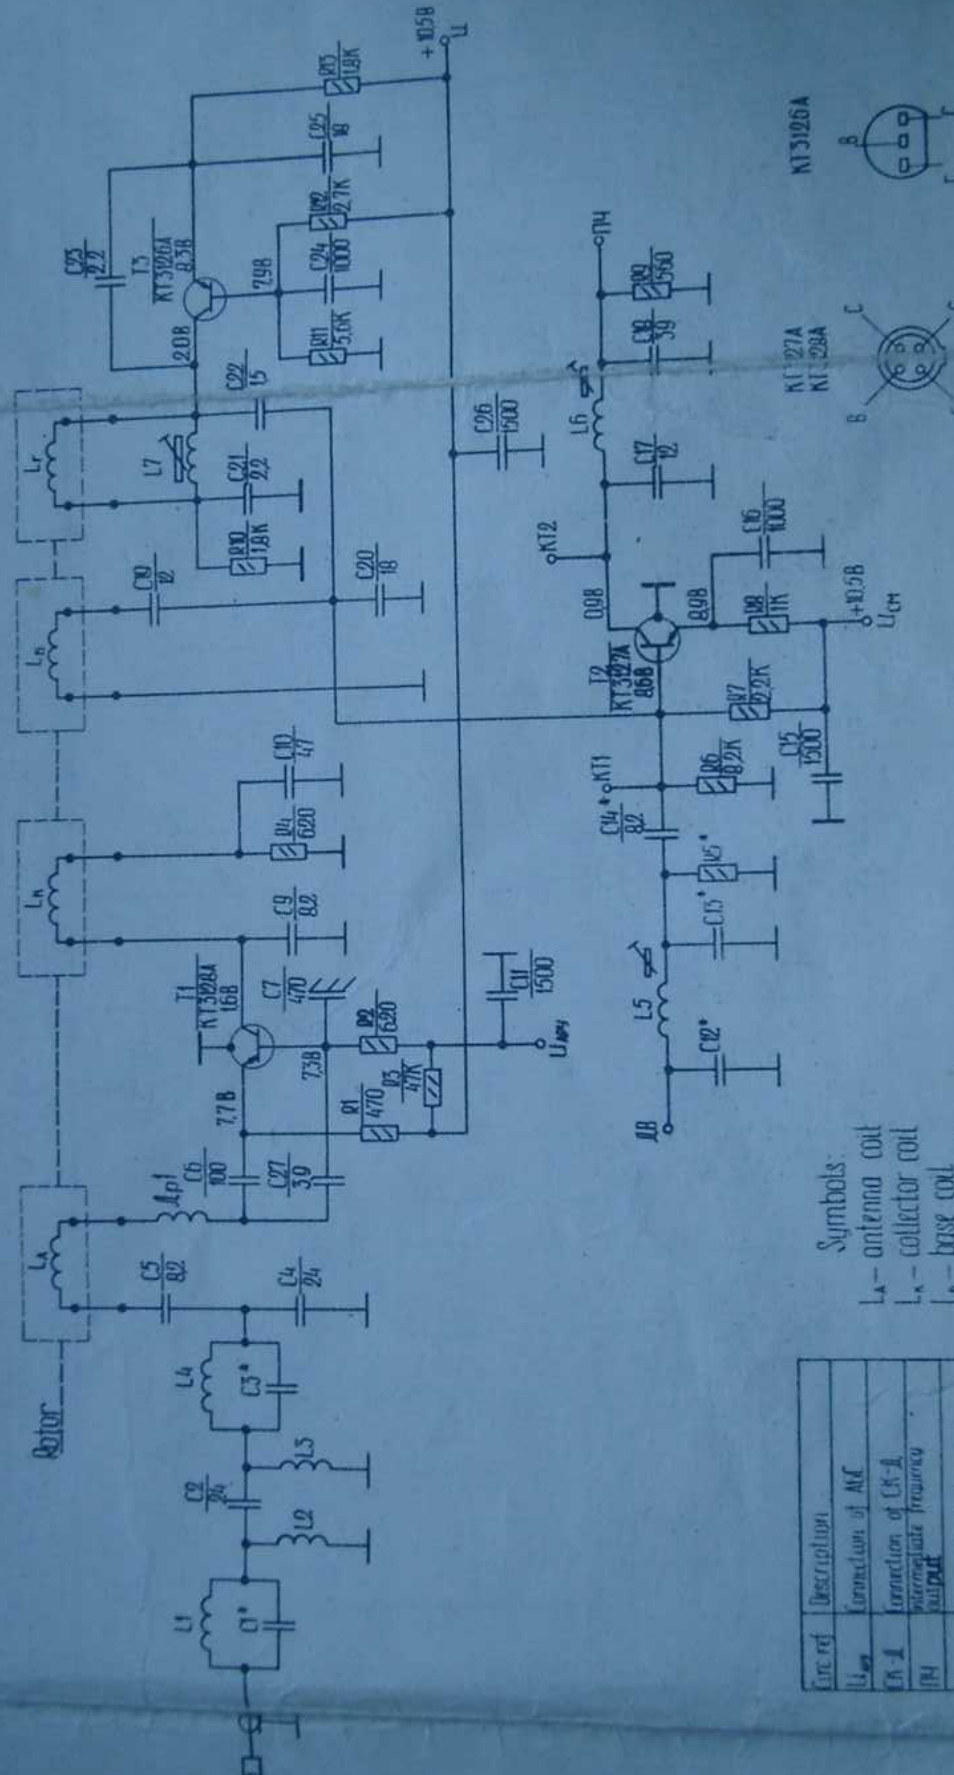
Rotor

L1
C1*
L2
C2
36
L3
L4
C3*
C4
24
C5
8,2
Lа
Др1
C6
100
C27
3,9
7,7В
T1
КТ3128А
1,6В
C7
470
7,3В
R1
470
R2
620
R3
47K
C11
1500
UАРЧ
Lк
C9
8,2
R4
620
C10
47
Lп
C19
12
C20
18
Lг
R10
1,8K
L7
C21
2,2
C22
15
C26
1500
2,0В
T3
КТ3126А
8,3В
C23
2,2
7,9В
R11
5,6K
C24
1000
R12
2,7K
C25
18
R15
1,8K
+10,5В
U

ДВ
C12*
L5
C13*
R5*
C14*
8,2
КТ1
R6
8,2K
C15
1500
T2
КТ3127А
8,6В
R7
2,2K
0,0В
КТ2
8,9В
R8
1K
+10,5В
UСМ
C16
1000
C17
12
L6
C18
39
R9
560
ПЧ

КТ3127А
КТ3128А
Б
С
Е

КТ3126А
В

Symbols:
Lа – antenna coil
Lк – collector coil
Lб – base coil

| Circ ref | Description |
|---|---|
| UАРЧ | Connection of AUC |
| СК-Д | Connection of СК-Д |
| ПЧ | Intermediate frequency output |